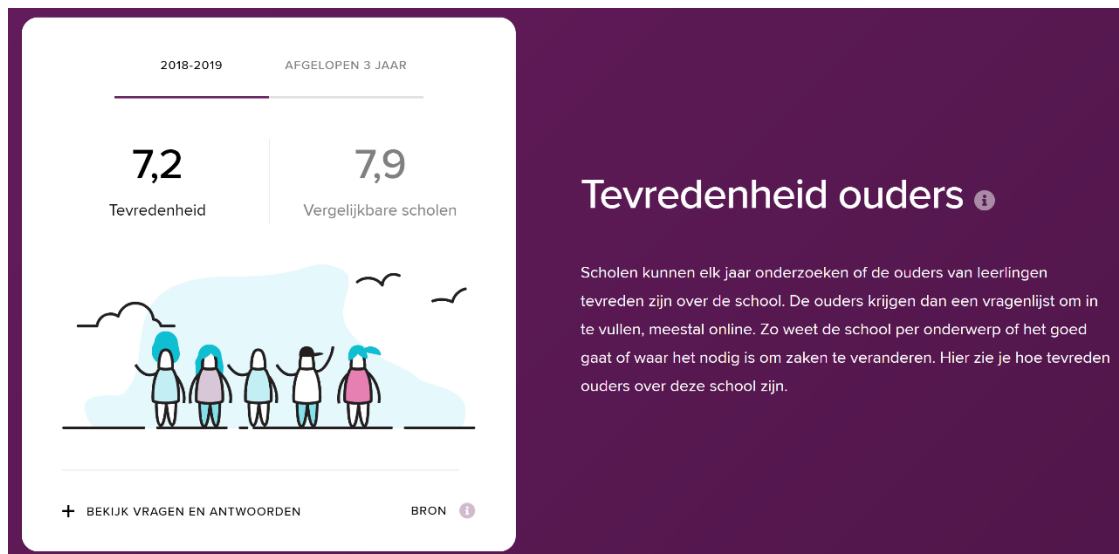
2018-2019 AFGELOPEN 3 JAAR

7,2
Tevredenheid

7,9
Vergelijkbare scholen

+ BEKIJK VRAGEN EN ANTWOORDEN

BRON

Tevredenheid ouders

Scholen kunnen elk jaar onderzoeken of de ouders van leerlingen tevreden zijn over de school. De ouders krijgen dan een vragenlijst om in te vullen, meestal online. Zo weet de school per onderwerp of het goed gaat of waar het nodig is om zaken te veranderen. Hier zie je hoe tevreden ouders over deze school zijn.